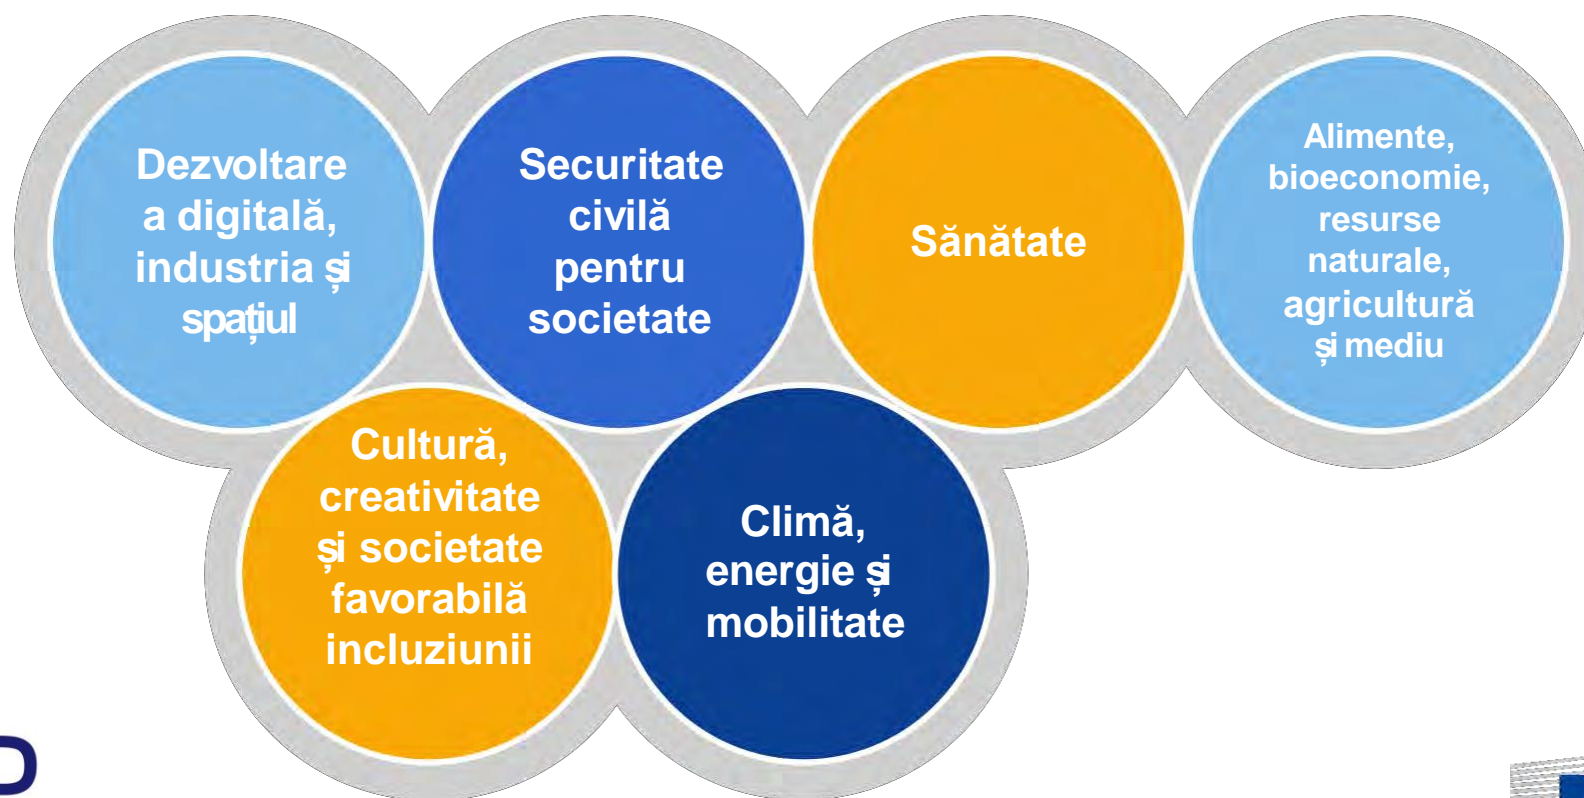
Dezvoltare a digitală, industria și spațiul

Securitate civilă pentru societate

Sănătate

Alimente, bioeconomie, resurse naturale, agricultură și mediu

Cultură, creativitate și societate favorabilă incluziunii

Climă, energie și mobilitate